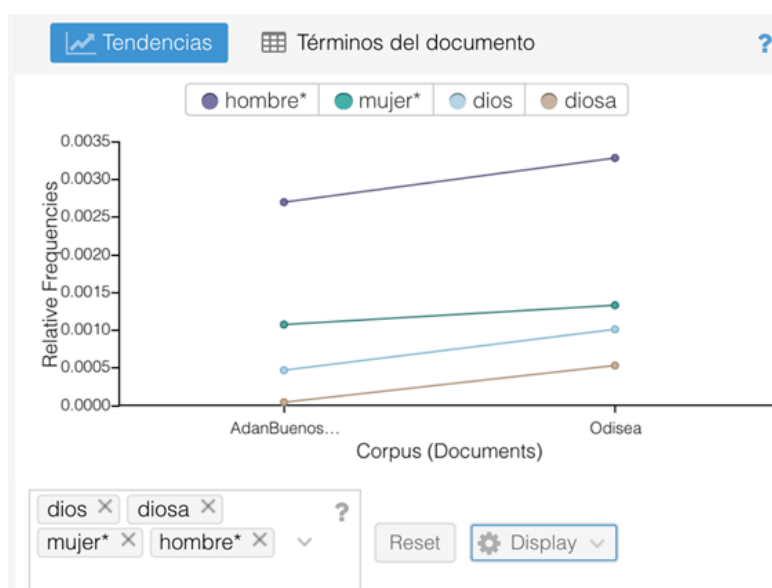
Tendencias Términos del documento ?

hombre* mujer* dios diosa

0.0035
0.0030
0.0025
0.0020
0.0015
0.0010
0.0005
0.0000

Relative Frequencies

AdanBuenos...
Odisea

Corpus (Documents)

dios × diosa ×
mujer* × hombre* ×
?

Reset
Display